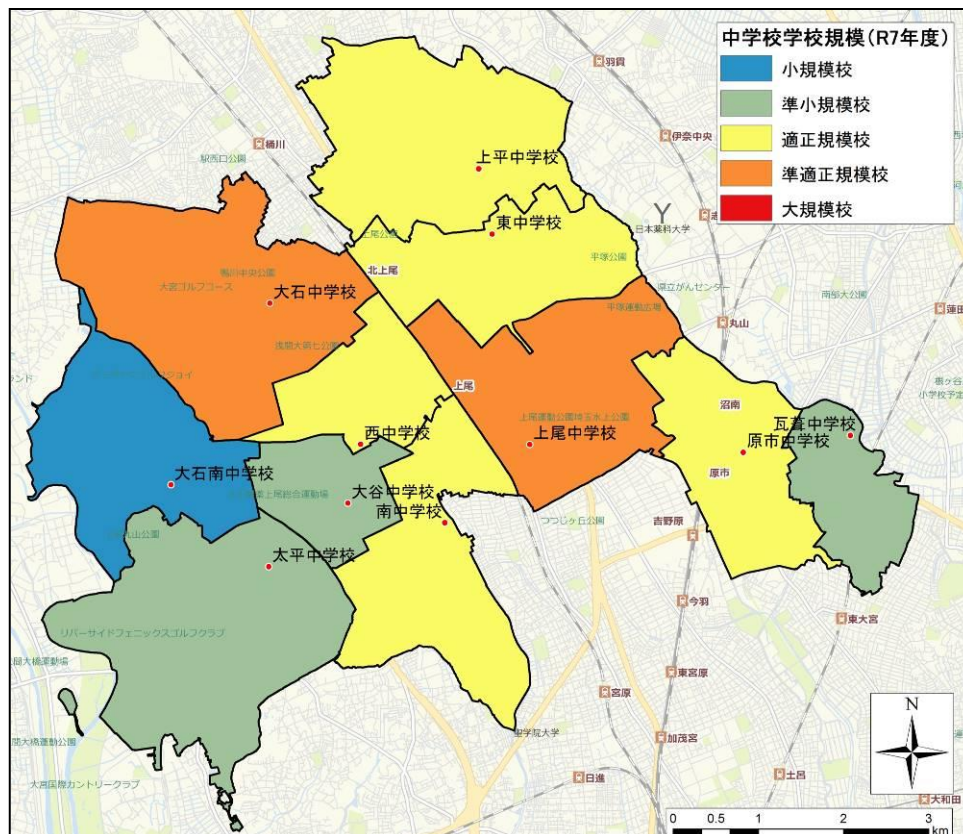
中学校学校規模（R7年度）
小規模校
準小規模校
適正規模校
準適正規模校
大規模校

上平中学校
東中学校
大石中学校
西中学校
上尾中学校
瓦葺中学校
原市中学校
大石南中学校
大谷中学校
南中学校
太平中学校

羽貫
伊奈中央
桶川
駅西口公園
日本薬科大学
県立がんセンター
丸山
蓮田
北上尾
上尾
沼南
原市
吉野原
今羽
東大宮
東宮原
宮原
加茂宮
日進
土呂
大和田
大宮ゴルフコース
リバーサイドフェニックスゴルフクラブ
大宮国際カントリークラブ
つつじヶ丘公園
平塚公園
平塚運動広場
上尾運動公園
聖学院大学
南部大公園

N

0 0.5 1 2 3 km